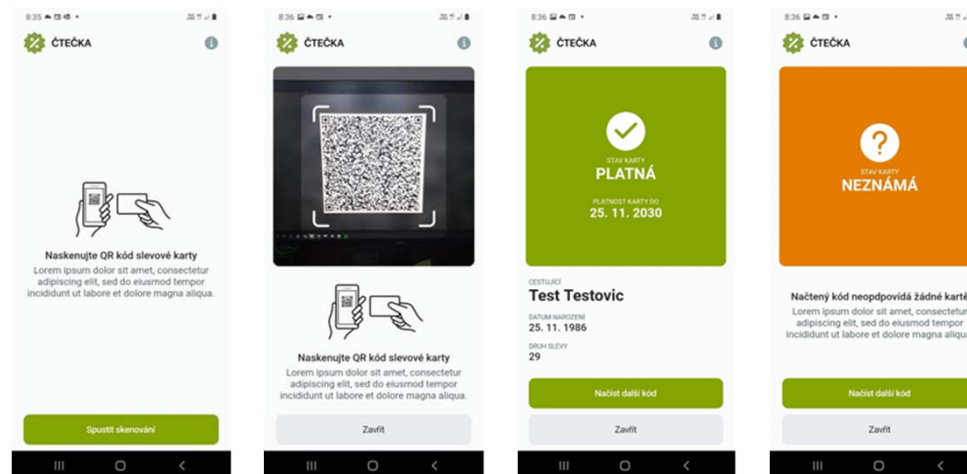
8:35

ČTEČKA

Naskenujte QR kód slevové karty

Lorem ipsum dolor sit amet, consectetur adipiscing elit, sed do eiusmod tempor incididunt ut labore et dolore magna aliqua.

Spustit skenování

8:36

ČTEČKA

Naskenujte QR kód slevové karty

Lorem ipsum dolor sit amet, consectetur adipiscing elit, sed do eiusmod tempor incididunt ut labore et dolore magna aliqua.

Zavřít

8:36

ČTEČKA

STAV KARTY
PLATNÁ

PLATNOST KARTY DO
25. 11. 2030

CESTUJÍCÍ
Test Testovic

DATUM NAROZENÍ
25. 11. 1986

DRUH SLEVY
29

Načíst další kód

Zavřít

8:36

ČTEČKA

STAV KARTY
NEZNÁMÁ

Načtený kód neodpovídá žádné kartě

Lorem ipsum dolor sit amet, consectetur adipiscing elit, sed do eiusmod tempor incididunt ut labore et dolore magna aliqua.

Načíst další kód

Zavřít